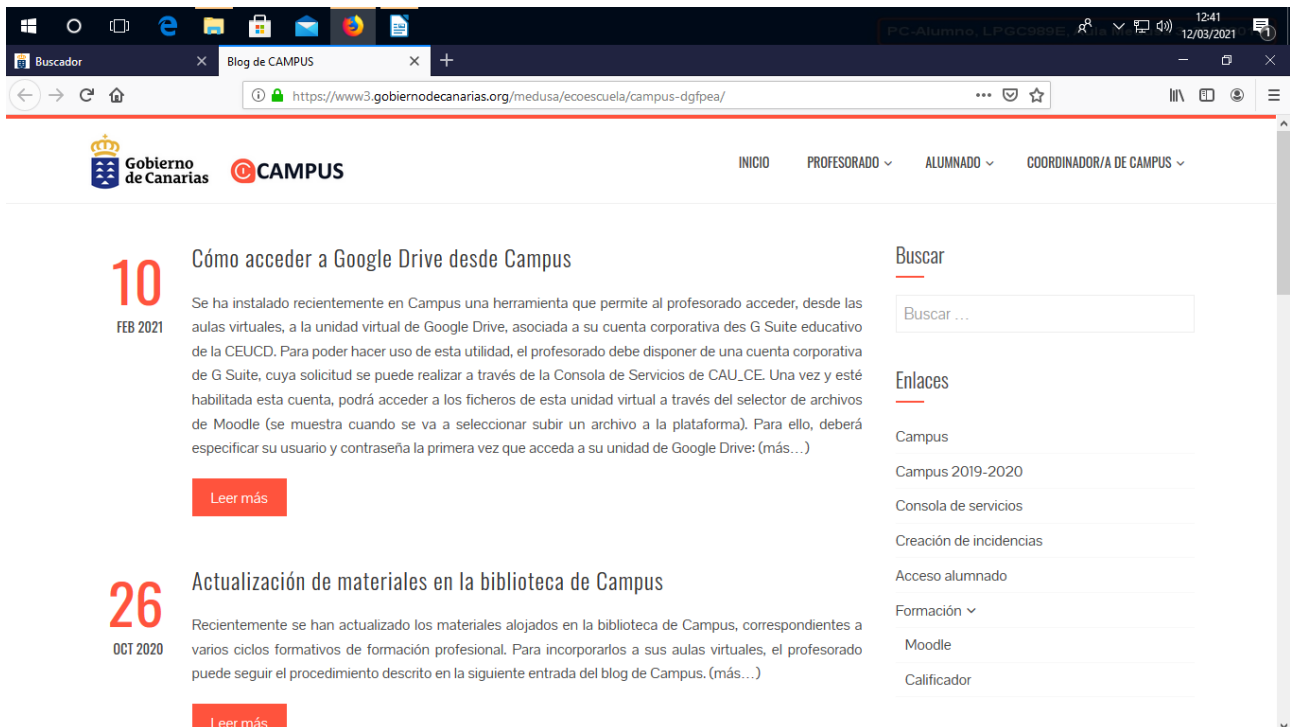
PC-Alumno, LPGC989E, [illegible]

12:41
12/03/2021

Buscador

Blog de CAMPUS

https://www3.gobiernodecanarias.org/medusa/ecoescuela/campus-dgfpea/

Gobierno de Canarias

CAMPUS

INICIO PROFESORADO ALUMNADO COORDINADOR/A DE CAMPUS

10
FEB 2021

Cómo acceder a Google Drive desde Campus

Se ha instalado recientemente en Campus una herramienta que permite al profesorado acceder, desde las aulas virtuales, a la unidad virtual de Google Drive, asociada a su cuenta corporativa des G Suite educativo de la CEUCD. Para poder hacer uso de esta utilidad, el profesorado debe disponer de una cuenta corporativa de G Suite, cuya solicitud se puede realizar a través de la Consola de Servicios de CAU_CE. Una vez y esté habilitada esta cuenta, podrá acceder a los ficheros de esta unidad virtual a través del selector de archivos de Moodle (se muestra cuando se va a seleccionar subir un archivo a la plataforma). Para ello, deberá especificar su usuario y contraseña la primera vez que acceda a su unidad de Google Drive: (más…)

Leer más

26
OCT 2020

Actualización de materiales en la biblioteca de Campus

Recientemente se han actualizado los materiales alojados en la biblioteca de Campus, correspondientes a varios ciclos formativos de formación profesional. Para incorporarlos a sus aulas virtuales, el profesorado puede seguir el procedimiento descrito en la siguiente entrada del blog de Campus. (más…)

Leer más

Buscar

Buscar …

Enlaces

Campus
Campus 2019-2020
Consola de servicios
Creación de incidencias
Acceso alumnado
Formación
Moodle
Calificador